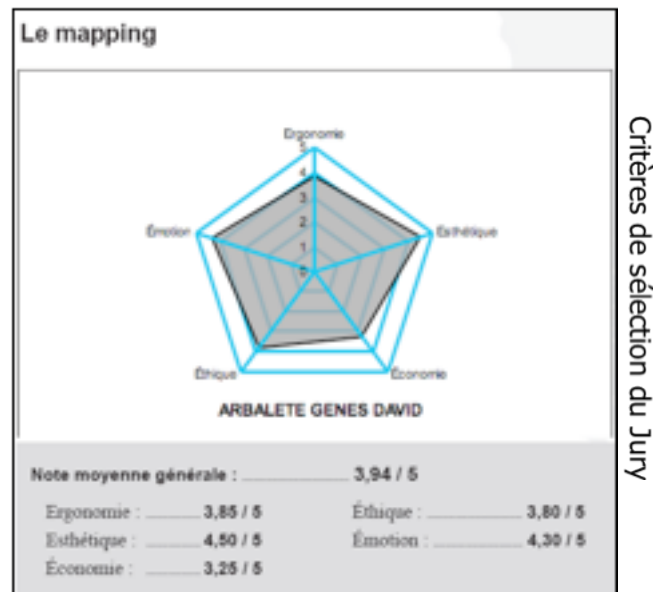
Le mapping

Ergonomie
5
4
3
2
1
0
Émotion
Esthétique
Éthique
Économie

ARBALETE GENES DAVID

Note moyenne générale : 3,94 / 5

Ergonomie : 3,85 / 5
Éthique : 3,80 / 5
Esthétique : 4,50 / 5
Émotion : 4,30 / 5
Économie : 3,25 / 5

Critères de sélection du Jury